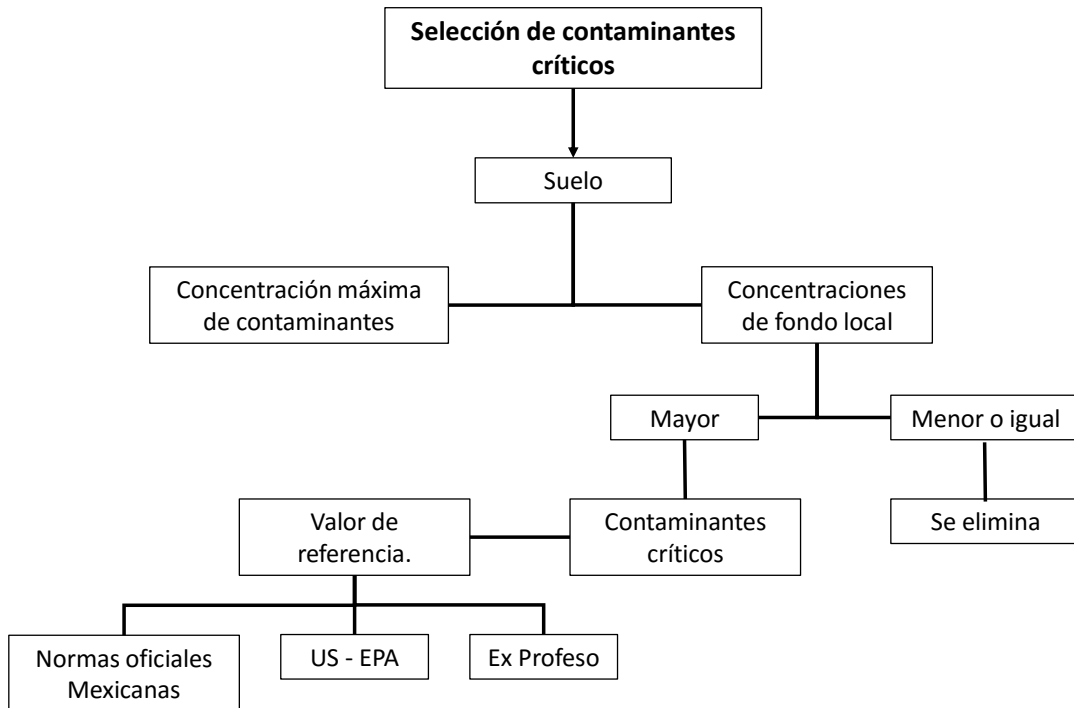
Selección de contaminantes críticos

Suelo

Concentración máxima de contaminantes

Concentraciones de fondo local

Mayor

Menor o igual

Se elimina

Contaminantes críticos

Valor de referencia.

Normas oficiales Mexicanas

US - EPA

Ex Profeso